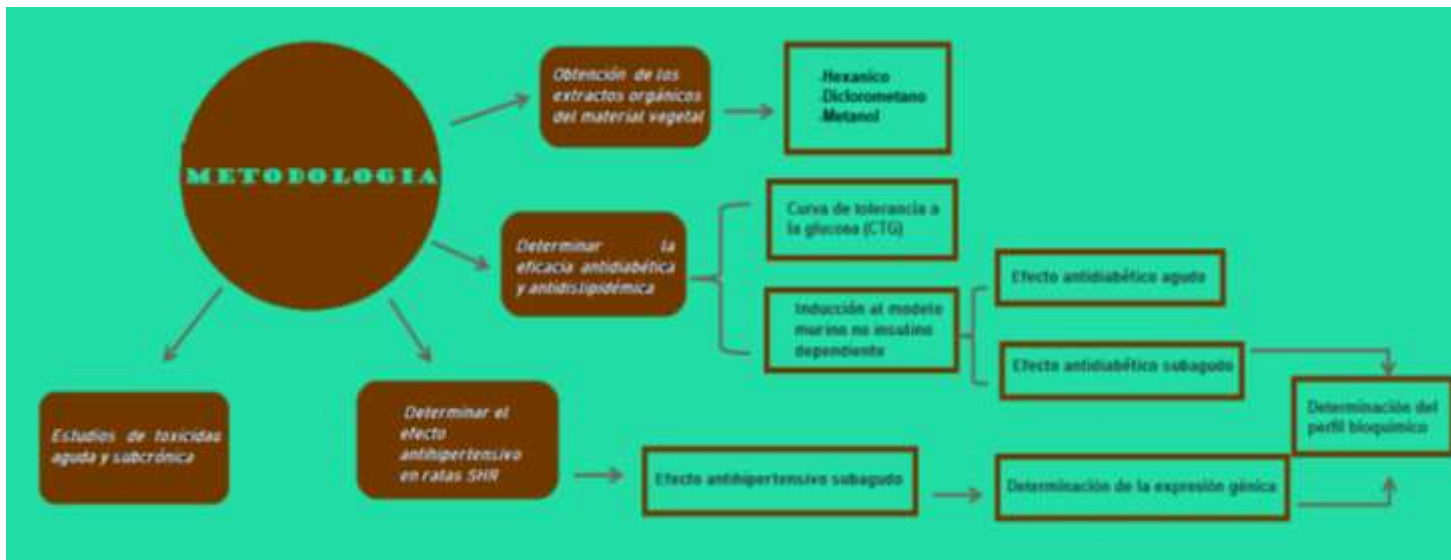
METODOLOGIA

Obtención de los extractos orgánicos del material vagetal

-Hexanico
-Diclorometano
-Metanol

Determinar la eficacia antidiabética y antidislipidémica

Curva de tolerancia a la glucosa (CTG)

Inducción al modelo murino no insulino dependiente

Efecto antidiabético agudo

Efecto antidiabético subagudo

Determinación del perfil bioquímico

Estudios de toxicidad aguda y subcrónica

Determinar el efecto antihipertensivo en ratas SHR

Efecto antihipertensivo subagudo

Determinación de la expresión génica